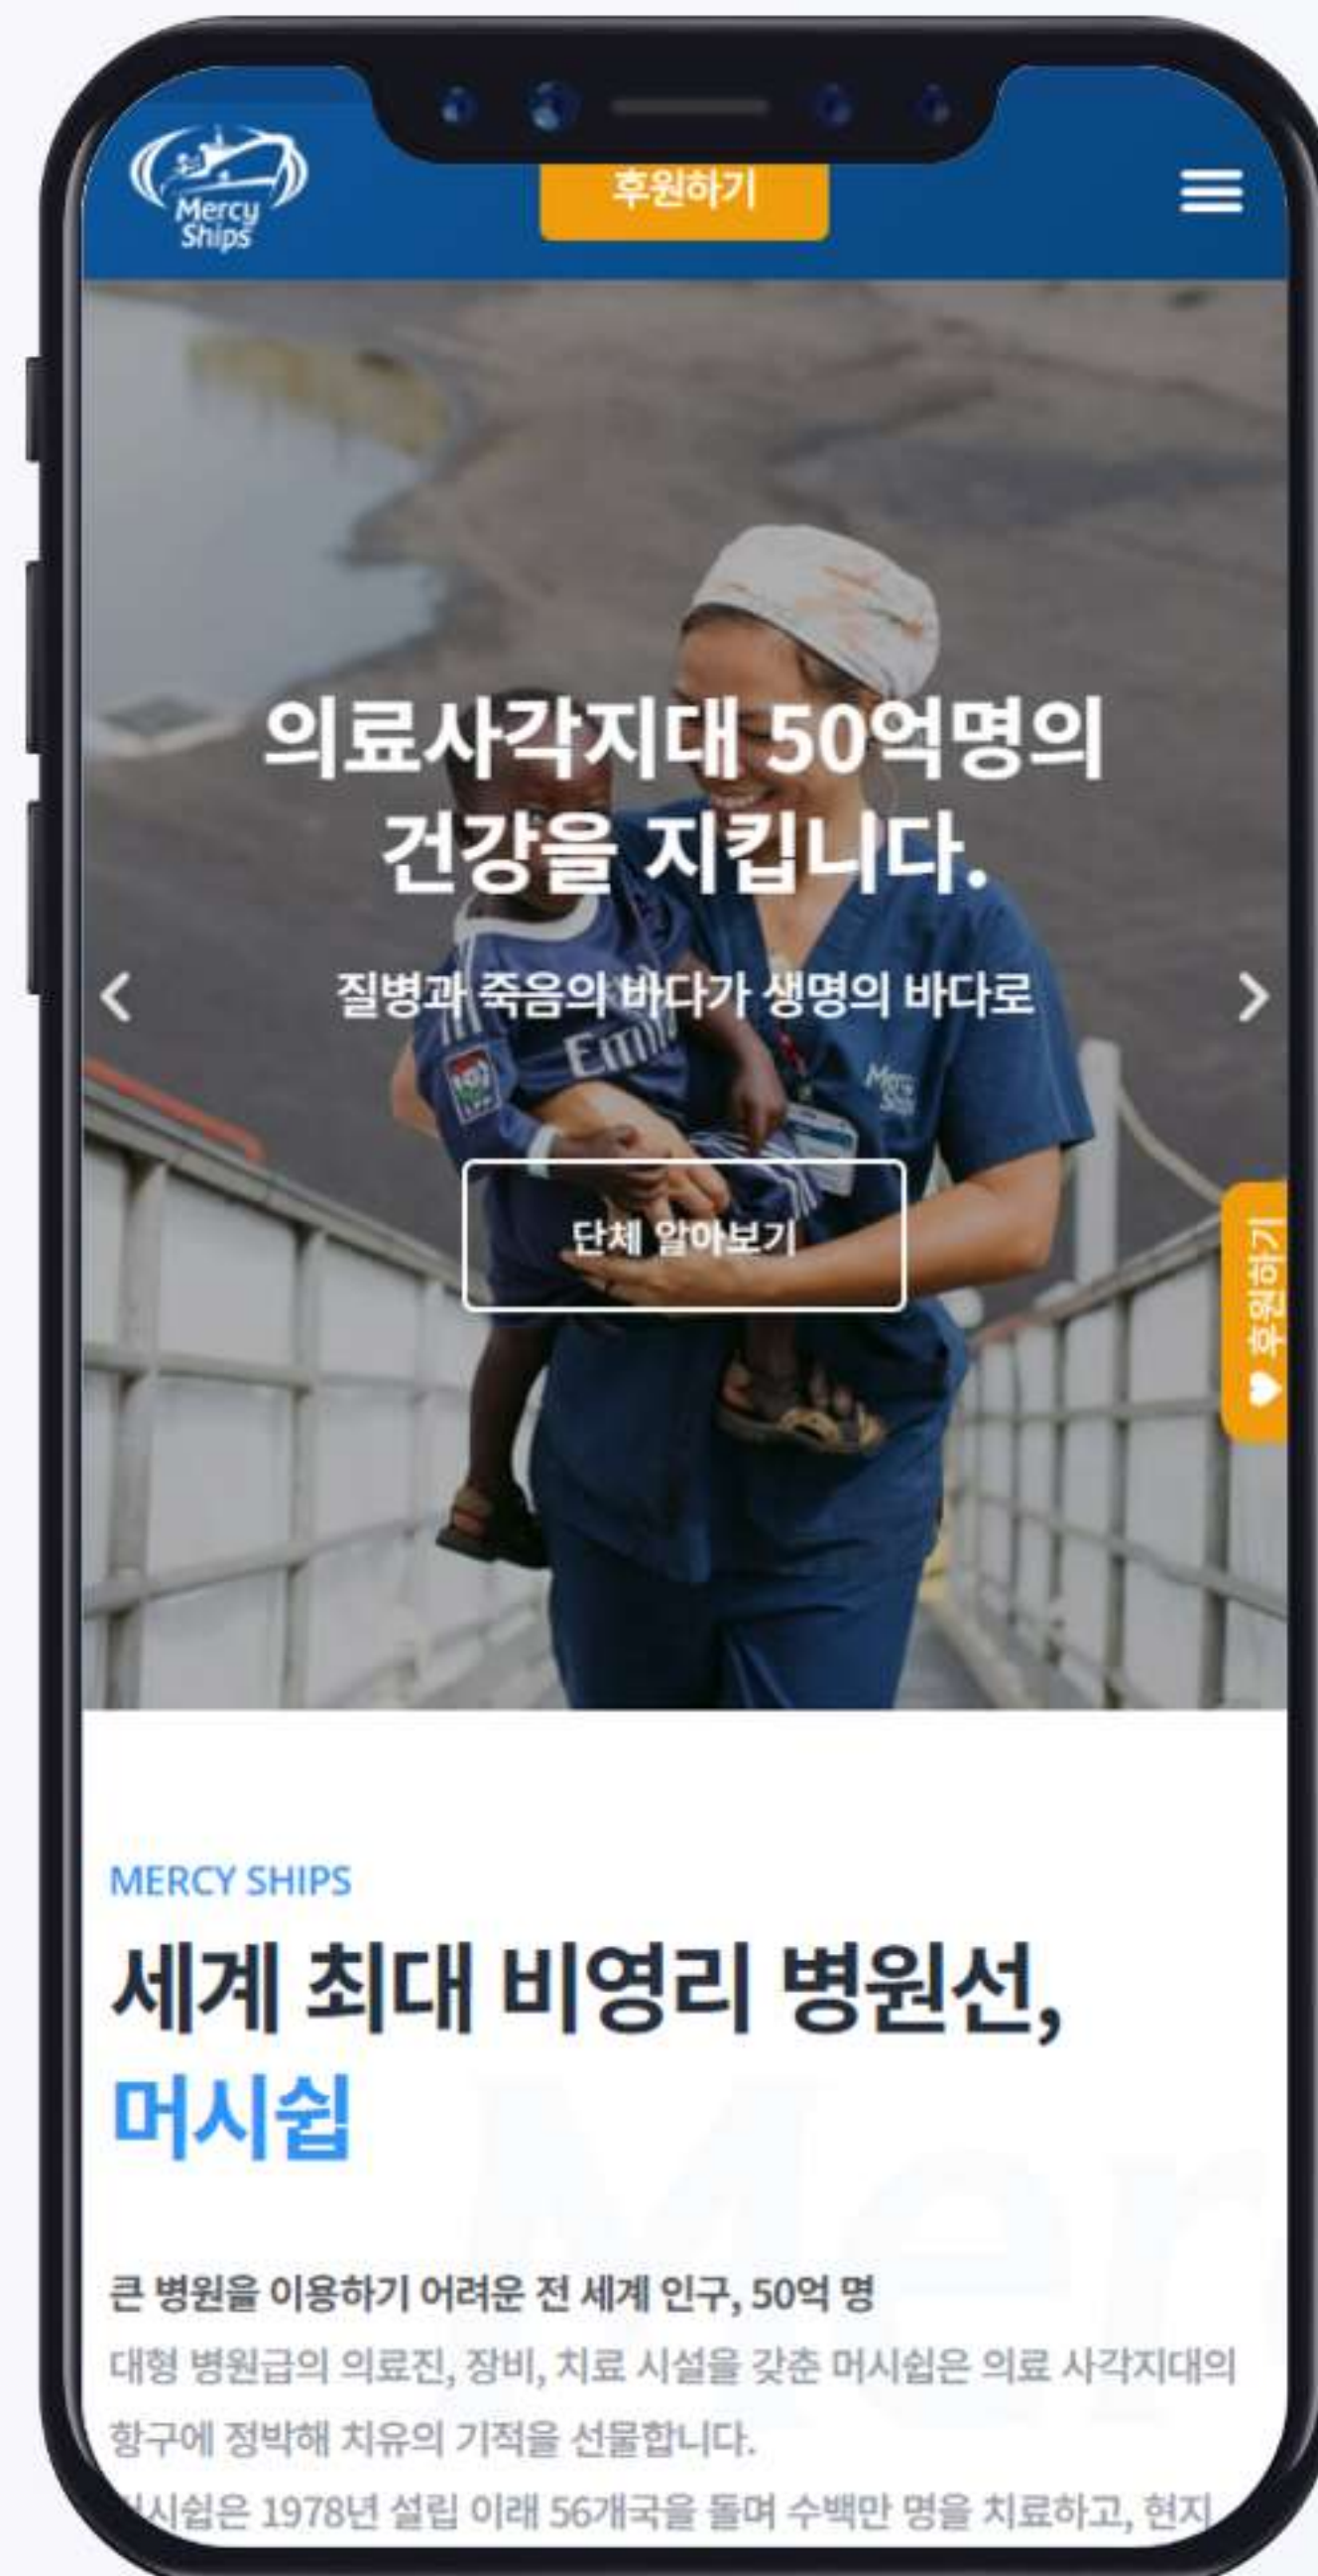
Mercy Ships

후원하기

의료사각지대 50억명의 건강을 지킵니다.

질병과 죽음의 바다가 생명의 바다로

단체 알아보기

후원하기

MERCY SHIPS

세계 최대 비영리 병원선, 머시쉽

큰 병원을 이용하기 어려운 전 세계 인구, 50억 명

대형 병원급의 의료진, 장비, 치료 시설을 갖춘 머시쉽은 의료 사각지대의 항구에 정박해 치유의 기적을 선물합니다.

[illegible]시쉽은 1978년 설립 이래 56개국을 돌며 수백만 명을 치료하고, 현지